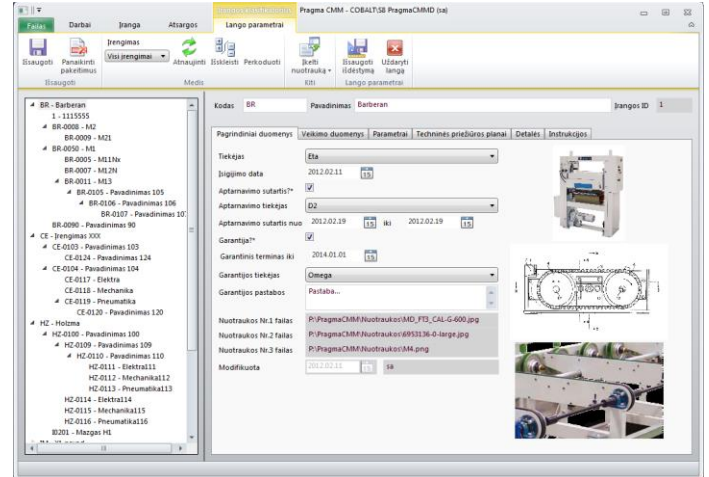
Pragma CMM - COBALT\SB PragmaCMMD (sa)

Failas | Darbai | Įranga | Atsargos | Lango parametrai

Išsaugoti | Panaikinti pakeitimus | Išsaugoti

Įrenginiai | Visi įrenginiai | Atnaujinti | Išskleisti | Perkoduoti | Medis

Įkelti nuotrauką | Kiti

Išsaugoti išdėstymą | Uždaryti langą | Lango parametrai

BR - Barberan
1 - 1115555
BR-0008 - M2
BR-0009 - M21
BR-0050 - M1
BR-0005 - M11Nx
BR-0007 - M12N
BR-0011 - M13
BR-0105 - Pavadinimas 105
BR-0106 - Pavadinimas 106
BR-0107 - Pavadinimas 107
BR-0090 - Pavadinimas 90
CE - Įrenginys XXX
CE-0103 - Pavadinimas 103
CE-0124 - Pavadinimas 124
CE-0104 - Pavadinimas 104
CE-0117 - Elektra
CE-0118 - Mechanika
CE-0119 - Pneumatika
CE-0120 - Pavadinimas 120
HZ - Holzma
HZ-0100 - Pavadinimas 100
HZ-0109 - Pavadinimas 109
HZ-0110 - Pavadinimas 110
HZ-0111 - Elektra111
HZ-0112 - Mechanika112
HZ-0113 - Pneumatika113
HZ-0114 - Elektra114
HZ-0115 - Mechanika115
HZ-0116 - Pneumatika116
ID201 - Mazgas H1

Kodas BR | Pavadinimas Barberan | Įrangos ID 1

Pagrindiniai duomenys | Veikimo duomenys | Parametrai | Techninės priežiūros planai | Detalės | Instrukcijos

Tiekėjas: Eta
Įsigijimo data: 2012.02.11
Aptarnavimo sutartis?*
Aptarnavimo tiekėjas: D2
Aptarnavimo sutartis nuo 2012.02.19 iki 2012.02.19
Garantija?*
Garantinis terminas iki 2014.01.01
Garantijos tiekėjas: Omega
Garantijos pastabos: Pastaba...
Nuotraukos Nr.1 failas: P:\PragmaCMM\Nuotraukos\MD_FT3_CAL-G-600.jpg
Nuotraukos Nr.2 failas: P:\PragmaCMM\Nuotraukos\6953136-0-large.jpg
Nuotraukos Nr.3 failas: P:\PragmaCMM\Nuotraukos\M4.png
Modifikuota: 2012.02.11 sa